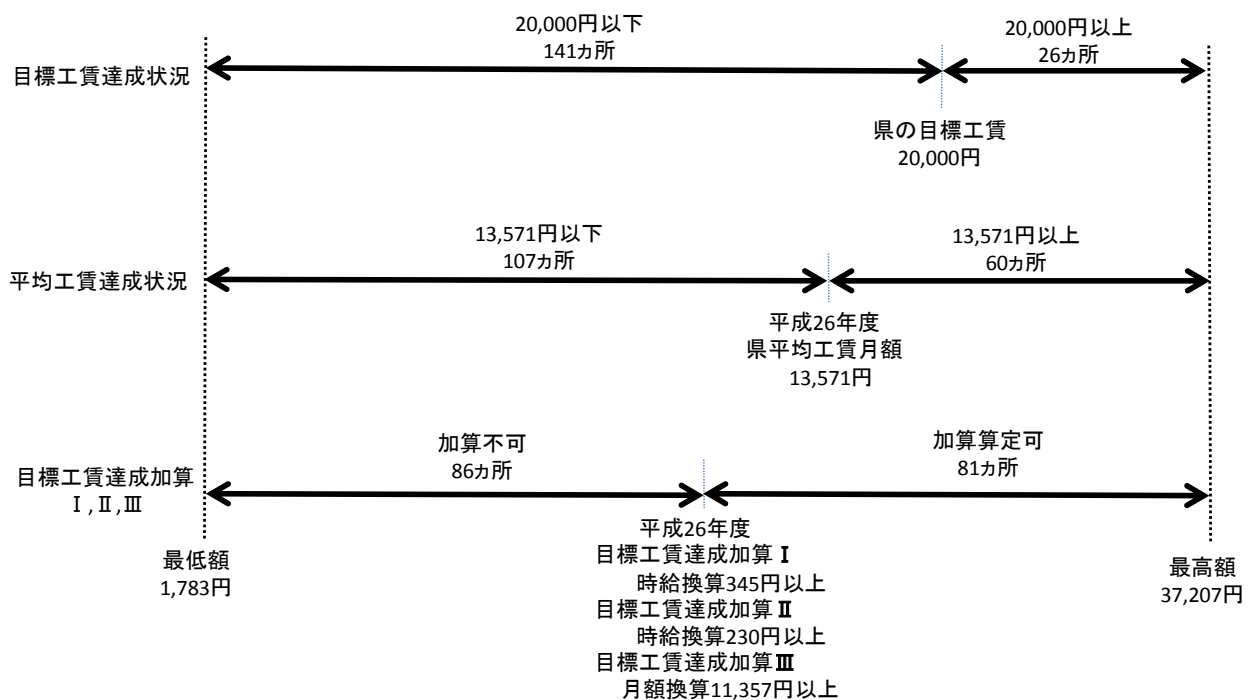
20,000円以下
141カ所

20,000円以上
26カ所

目標工賃達成状況

県の目標工賃
20,000円

13,571円以下
107カ所

13,571円以上
60カ所

平均工賃達成状況

平成26年度
県平均工賃月額
13,571円

加算不可
86カ所

加算算定可
81カ所

目標工賃達成加算
Ⅰ,Ⅱ,Ⅲ

最低額
1,783円

平成26年度
目標工賃達成加算Ⅰ
時給換算345円以上
目標工賃達成加算Ⅱ
時給換算230円以上
目標工賃達成加算Ⅲ
月額換算11,357円以上

最高額
37,207円